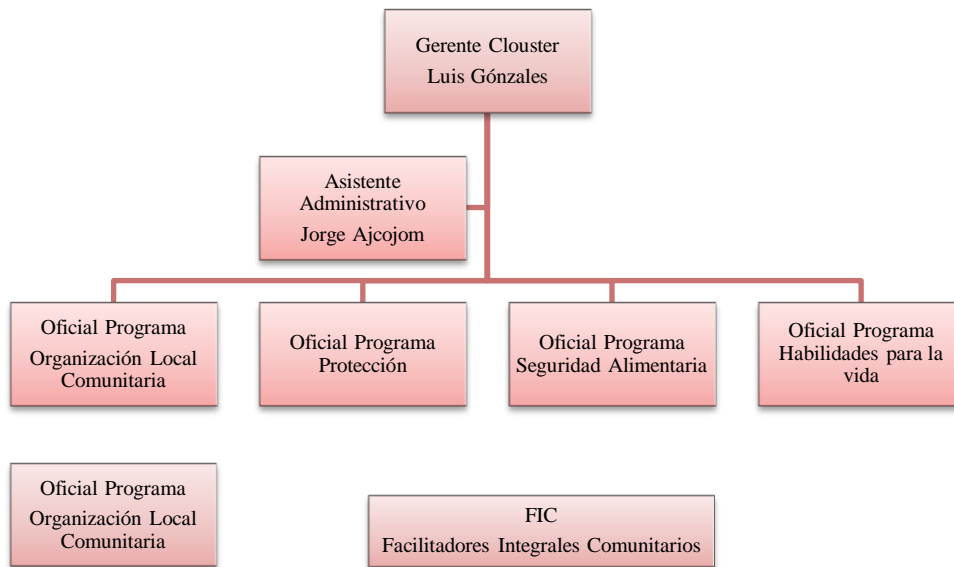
Gerente Clouster
Luis Gónzales

Asistente Administrativo
Jorge Ajcojom

Oficial Programa
Organización Local Comunitaria

Oficial Programa
Protección

Oficial Programa
Seguridad Alimentaria

Oficial Programa
Habilidades para la vida

Oficial Programa
Organización Local Comunitaria

FIC
Facilitadores Integrales Comunitarios